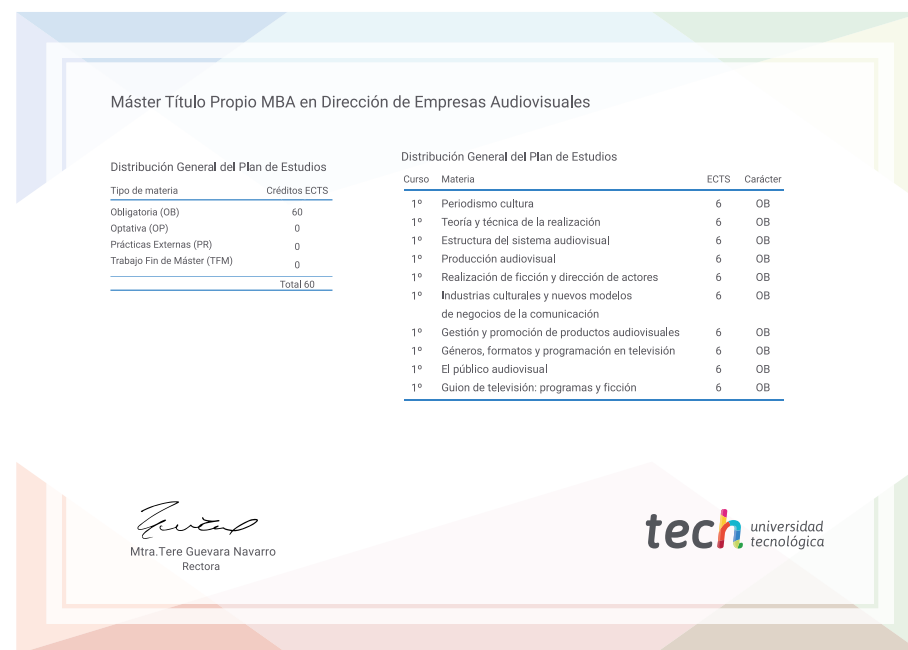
Máster Título Propio MBA en Dirección de Empresas Audiovisuales

Distribución General del Plan de Estudios

| Tipo de materia | Créditos ECTS |
|---|---|
| Obligatoria (OB) | 60 |
| Optativa (OP) | 0 |
| Prácticas Externas (PR) | 0 |
| Trabajo Fin de Máster (TFM) | 0 |
| | Total 60 |

Distribución General del Plan de Estudios

| Curso | Materia | ECTS | Carácter |
|---|---|---|---|
| 1º | Periodismo cultura | 6 | OB |
| 1º | Teoría y técnica de la realización | 6 | OB |
| 1º | Estructura del sistema audiovisual | 6 | OB |
| 1º | Producción audiovisual | 6 | OB |
| 1º | Realización de ficción y dirección de actores | 6 | OB |
| 1º | Industrias culturales y nuevos modelos de negocios de la comunicación | 6 | OB |
| 1º | Gestión y promoción de productos audiovisuales | 6 | OB |
| 1º | Géneros, formatos y programación en televisión | 6 | OB |
| 1º | El público audiovisual | 6 | OB |
| 1º | Guion de televisión: programas y ficción | 6 | OB |

Mtra.Tere Guevara Navarro
Rectora

tech universidad tecnológica